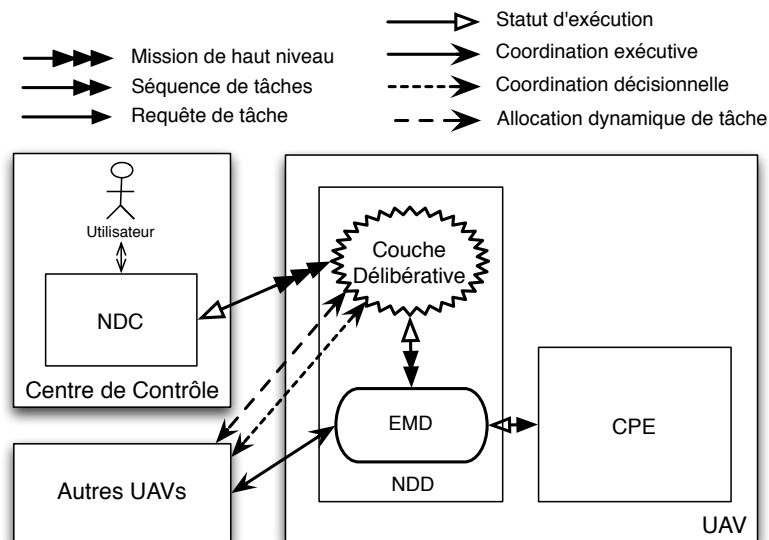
Statut d'exécution
Mission de haut niveau
Coordination exécutive
Séquence de tâches
Coordination décisionnelle
Requête de tâche
Allocation dynamique de tâche

Utilisateur
NDC
Centre de Contrôle
Couche Délibérative
EMD
NDD
CPE
Autres UAVs
UAV